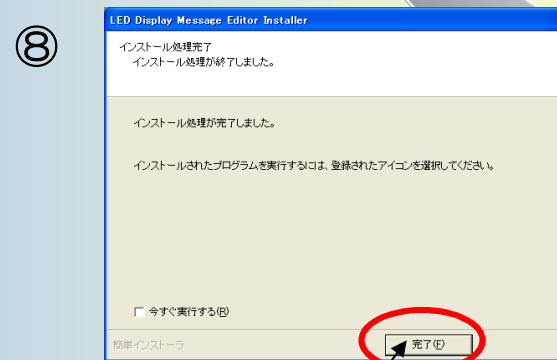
⑧

LED Display Message Editor Installer

インストール処理完了
インストール処理が終了しました。

インストール処理が完了しました。

インストールされたプログラムを実行するには、登録されたアイコンを選択してください。

今すぐ実行する(R)

簡単インストーラ

完了(F)